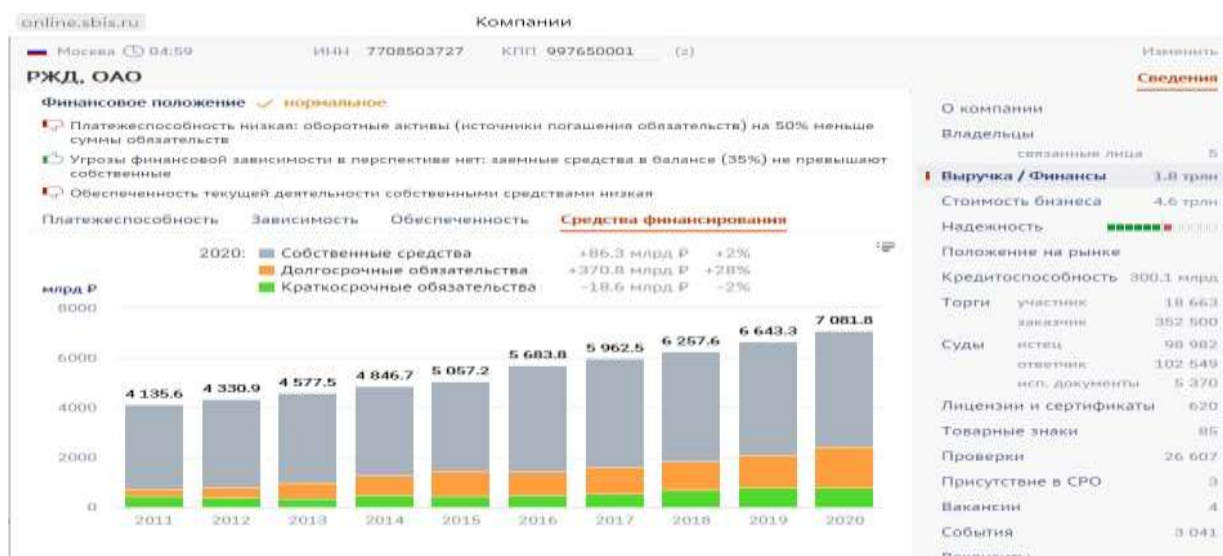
online.sbis.ru Компании

Москва 04:59 ИНН 7708503727 КПП 997650001 (г) Изменить

РЖД, ОАО

Сведения

Финансовое положение нормальное

Платежеспособность низкая: оборотные активы (источники погашения обязательств) на 50% меньше суммы обязательств

Угрозы финансовой зависимости в перспективе нет: заемные средства в балансе (35%) не превышают собственные

Обеспеченность текущей деятельности собственными средствами низкая

Платежеспособность Зависимость Обеспеченность Средства финансирования

2020: Собственные средства +86.3 млрд ₽ +2%
Долгосрочные обязательства +370.8 млрд ₽ +28%
Краткосрочные обязательства -18.6 млрд ₽ -2%

млрд ₽
8000
6000
4000
2000
0

4 135.6 4 330.9 4 577.5 4 846.7 5 057.2 5 683.8 5 962.5 6 257.6 6 643.3 7 081.8

2011 2012 2013 2014 2015 2016 2017 2018 2019 2020

О компании
Владельцы
связанные лица 5
Выручка / Финансы 1.8 трлн
Стоимость бизнеса 4.6 трлн
Надежность
Положение на рынке
Кредитоспособность 300.1 млрд
Торги участник 18 663
заказчик 352 500
Суды истец 98 982
ответчик 102 549
исп. документы 5 370
Лицензии и сертификаты 620
Товарные знаки 85
Проверки 26 607
Присутствие в СРО 3
Вакансии 4
События 3 041